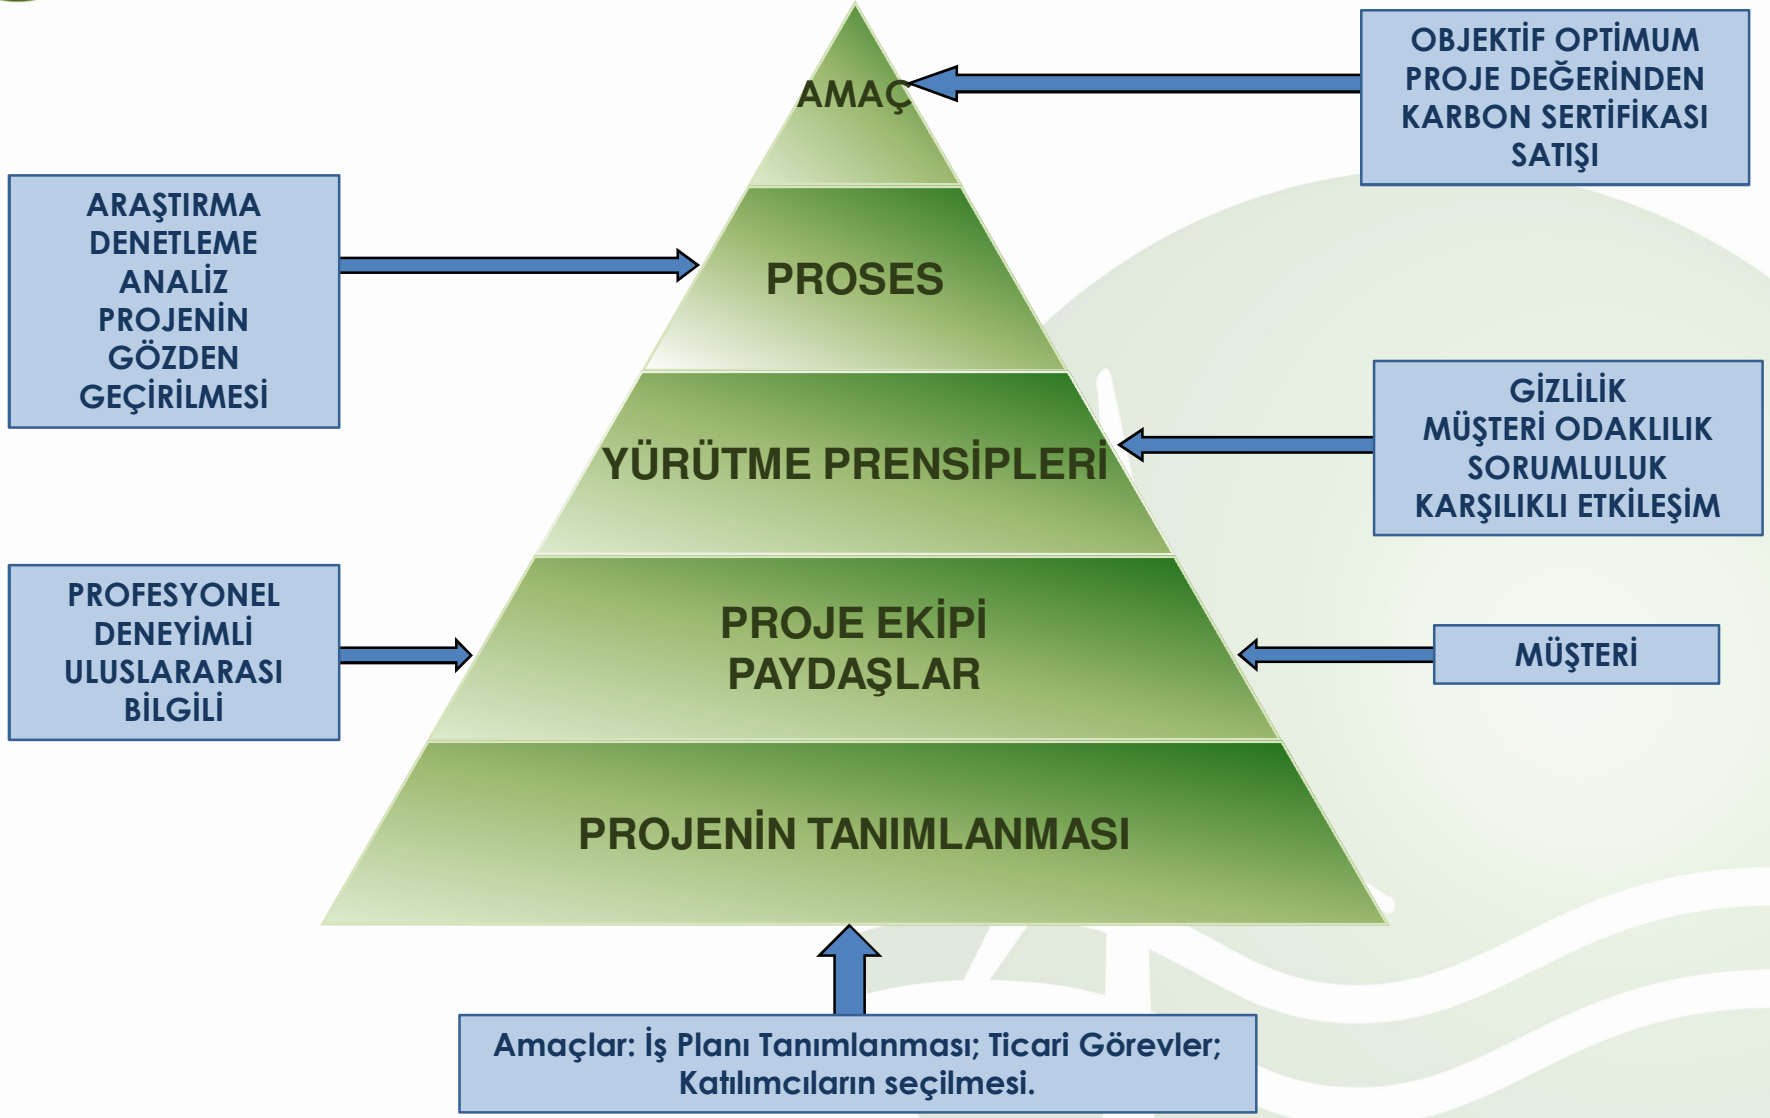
AMAÇ

OBJEKTİF OPTİMUM PROJE DEĞERİNDEN KARBON SERTİFİKASI SATIŞI

ARAŞTIRMA DENETLEME ANALİZ PROJENİN GÖZDEN GEÇİRİLMESİ

PROSES

GİZLİLİK MÜŞTERİ ODAKLILIK SORUMLULUK KARŞILIKLI ETKİLEŞİM

YÜRÜTME PRENSİPLERİ

PROFESYONEL DENEYİMLİ ULUSLARARASI BİLGİLİ

PROJE EKİPİ PAYDAŞLAR

MÜŞTERİ

PROJENİN TANIMLANMASI

Amaçlar: İş Planı Tanımlanması; Ticari Görevler; Katılımcıların seçilmesi.